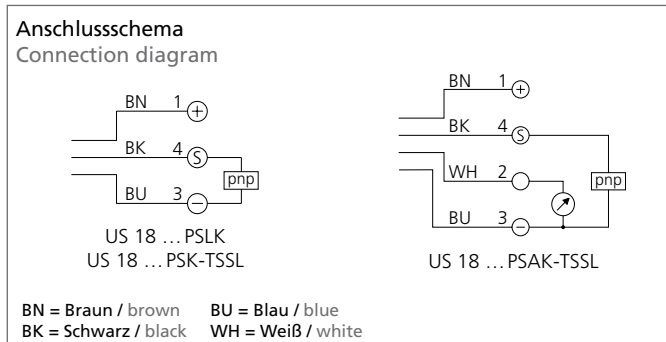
Anschlussschema
Connection diagram

BN 1 +
BK 4 S
BU 3 −
pnp

US 18 … PSLK
US 18 … PSK-TSSL

BN 1 +
BK 4 S
WH 2
BU 3 −
pnp

US 18 … PSAK-TSSL

BN = Braun / brown BU = Blau / blue
BK = Schwarz / black WH = Weiß / white